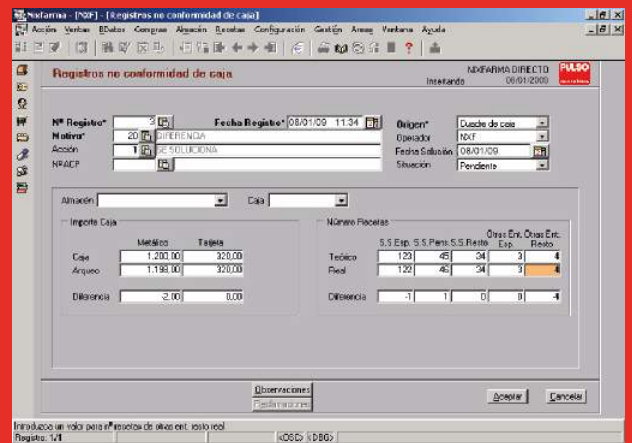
Nixfarma - [NXF] - [Registros no conformidad de caja]

Acción Ventas BDatos Compras Almacén Recetas Configuración Gestión Areas Ventana Ayuda

Registros no conformidad de caja

NIXFARMA DIRECTO
Insertando 08/01/2009

PULSO

Nº Registro* 3
Fecha Registro* 08/01/09 11:34
Origen* Duadre de caja
Motivo* 20 DIFERENCIA
Operador NXF
Acción 1 SE SOLUCIONA
Fecha Solución 08/01/09
NºACP
Situación Pendiente

Almacén
Caja

Importe Caja

| | Metálico | Tarjeta |
|---|---|---|
| Caja | 1.200,00 | 320,00 |
| Arqueo | 1.198,00 | 320,00 |
| Diferencia | 2,00 | 0,00 |

Número Recetas

| | S.S Esp. | S.S Pens. | S.S Resto | Otras Ent. Esp. | Otras Ent. Resto |
|---|---|---|---|---|---|
| Teórico | 123 | 45 | 34 | 3 | 4 |
| Real | 122 | 46 | 34 | 3 | 4 |
| Diferencia | -1 | 1 | 0 | 0 | -4 |

Observaciones
Reclamaciones

Aceptar
Cancelar

Introduzca un valor para nº recetas de otras ent. resto real
Registro: 1/1
<OSC> <DBG>